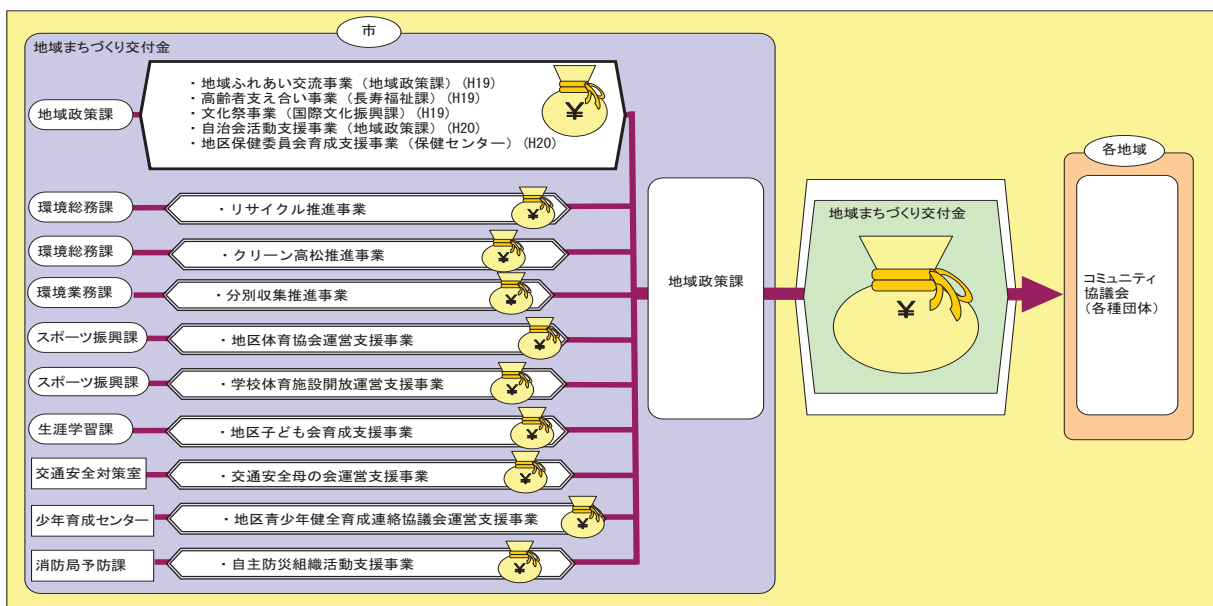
市

地域まちづくり交付金

地域政策課

・地域ふれあい交流事業（地域政策課）（H19）
・高齢者支え合い事業（長寿福祉課）（H19）
・文化祭事業（国際文化振興課）（H19）
・自治会活動支援事業（地域政策課）（H20）
・地区保健委員会育成支援事業（保健センター）（H20）

¥

環境総務課
・リサイクル推進事業

環境総務課
・クリーン高松推進事業

環境業務課
・分別収集推進事業

スポーツ振興課
・地区体育協会運営支援事業

スポーツ振興課
・学校体育施設開放運営支援事業

生涯学習課
・地区子ども会育成支援事業

交通安全対策室
・交通安全母の会運営支援事業

少年育成センター
・地区青少年健全育成連絡協議会運営支援事業

消防局予防課
・自主防災組織活動支援事業

地域政策課

地域まちづくり交付金

¥

各地域

コミュニティ協議会
（各種団体）